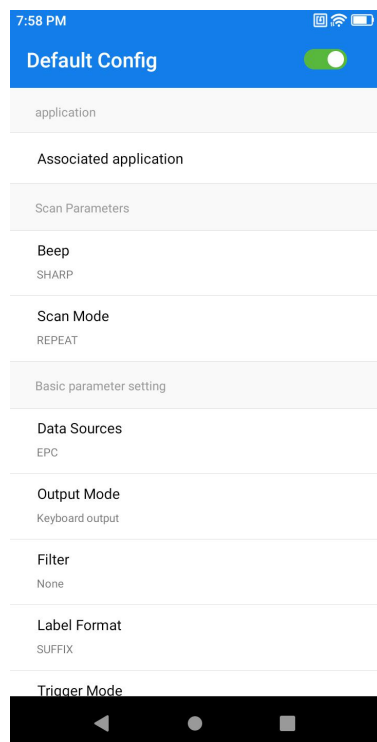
7:58 PM

Default Config

application

Associated application

Scan Parameters

Beep
SHARP

Scan Mode
REPEAT

Basic parameter setting

Data Sources
EPC

Output Mode
Keyboard output

Filter
None

Label Format
SUFFIX

Trigger Mode